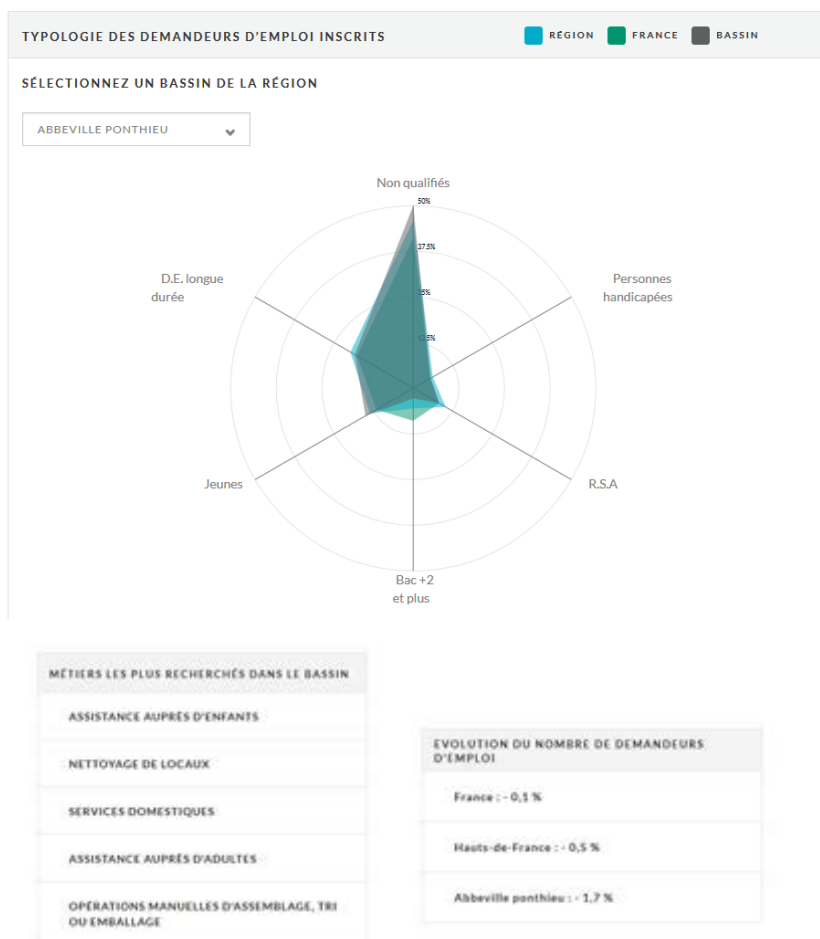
TYPOLOGIE DES DEMANDEURS D'EMPLOI INSCRITS

RÉGION FRANCE BASSIN

SÉLECTIONNEZ UN BASSIN DE LA RÉGION

ABBEVILLE PONTHIEU

Non qualifiés

50%

37.5%

25%

12.5%

Personnes handicapées

R.S.A

Bac +2 et plus

Jeunes

D.E. longue durée

MÉTIERS LES PLUS RECHERCHÉS DANS LE BASSIN

ASSISTANCE AUPRÈS D'ENFANTS

NETTOYAGE DE LOCAUX

SERVICES DOMESTIQUES

ASSISTANCE AUPRÈS D'ADULTES

OPÉRATIONS MANUELLES D'ASSEMBLAGE, TRI OU EMBALLAGE

EVOLUTION DU NOMBRE DE DEMANDEURS D'EMPLOI

France : - 0,1 %

Hauts-de-France : - 0,5 %

Abbeville ponthieu : - 1,7 %